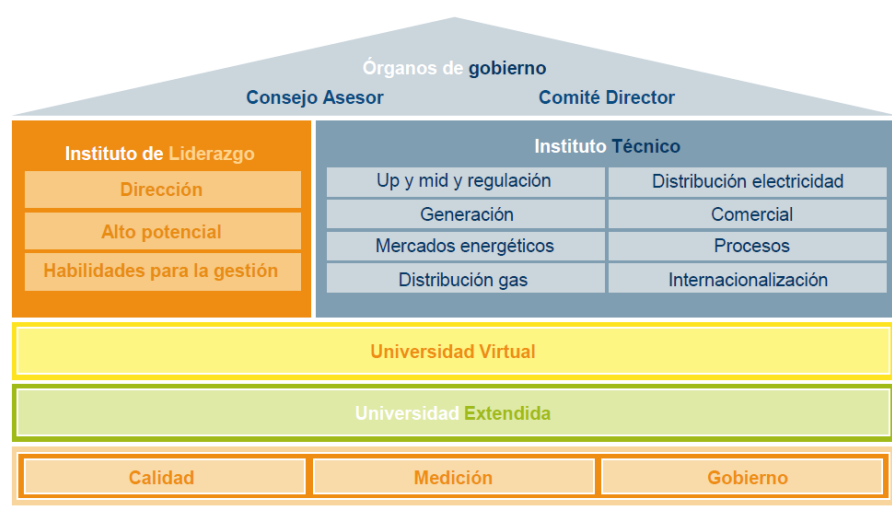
Órganos de gobierno
Consejo Asesor Comité Director

Instituto de Liderazgo
Dirección
Alto potencial
Habilidades para la gestión

Instituto Técnico
Up y mid y regulación
Distribución electricidad
Generación
Comercial
Mercados energéticos
Procesos
Distribución gas
Internacionalización

Universidad Virtual

Universidad Extendida

Calidad
Medición
Gobierno